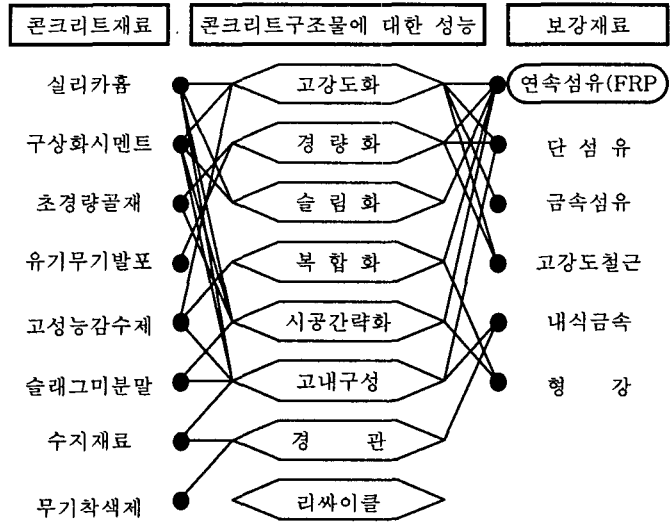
콘크리트재료

콘크리트구조물에 대한 성능

보강재료

실리카흄
구상화시멘트
초경량골재
유기무기발포
고성능감수제
슬래그미분말
수지재료
무기착색제

고강도화
경 량 화
슬 림 화
복 합 화
시공간략화
고내구성
경 관
리싸이클

연속섬유(FRP)
단 섬 유
금속섬유
고강도철근
내식금속
형 강